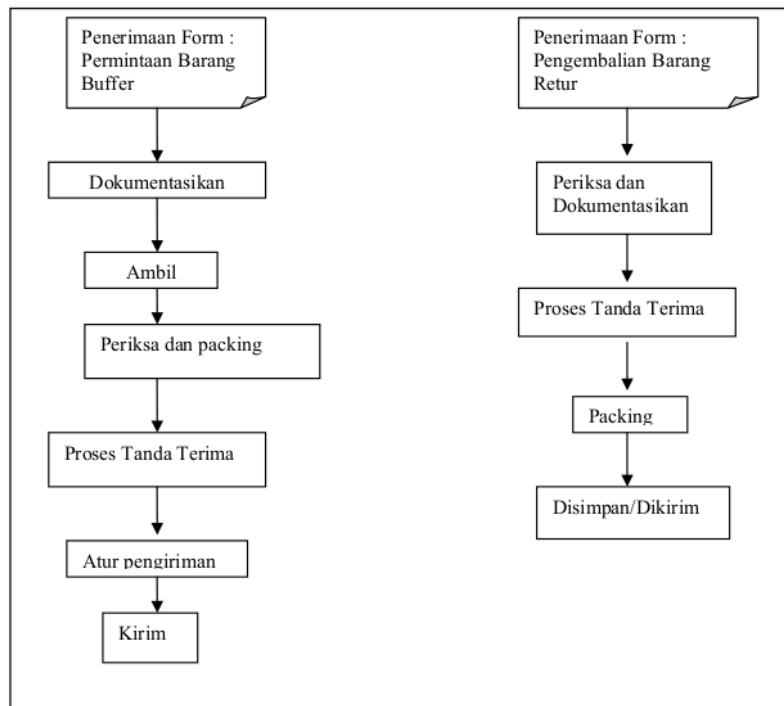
Penerimaan Form : Permintaan Barang Buffer

Dokumentasikan

Ambil

Periksa dan packing

Proses Tanda Terima

Atur pengiriman

Kirim

Penerimaan Form : Pengembalian Barang Retur

Periksa dan Dokumentasikan

Proses Tanda Terima

Packing

Disimpan/Dikirim